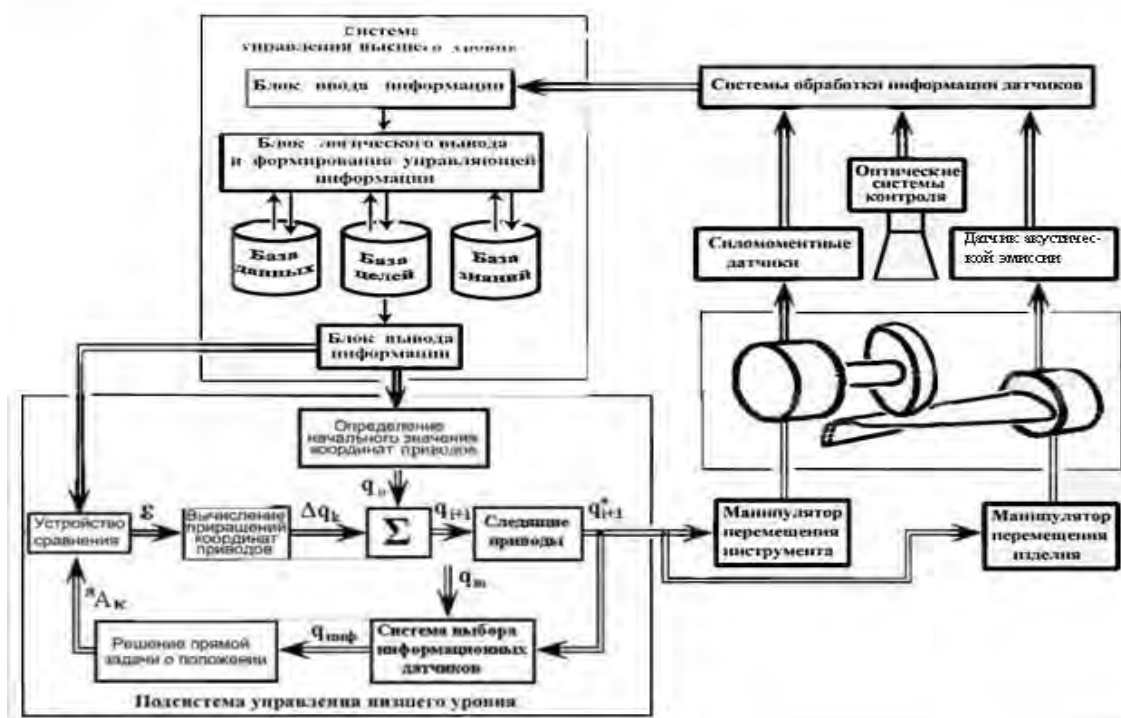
Система
управления высшего уровня

Блок ввода информации

Блок логического вывода и формирования управляющей информации

База данных

База целей

База знаний

Блок вывода информации

Системы обработки информации датчиков

Оптические системы контроля

Силомоментные датчики

Датчик акустической эмиссии

Определение начального значения координат приводов

$q_0$

Устройство сравнения

$\varepsilon$

Вычисление приращений координат приводов

$\Delta q_k$

$\Sigma$

$q_{i+1}$

Следящие приводы

$q^*_{i+1}$

Манипулятор перемещения инструмента

Манипулятор перемещения изделия

$q_m$

$^aA_K$

Решение прямой задачи о положении

$q_{\text{инф}}$

Система выбора информационных датчиков

Подсистема управления низшего уровня